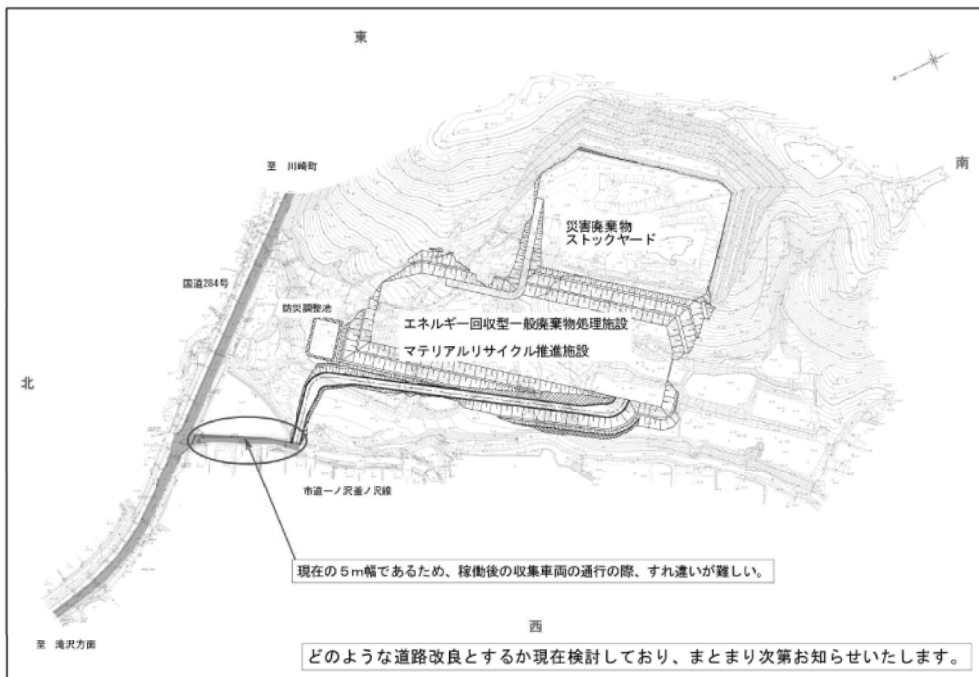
東

至 川崎町

南

災害廃棄物
ストックヤード

国道284号

防災調整池

エネルギー回収型一般廃棄物処理施設

マテリアルリサイクル推進施設

北

市道一ノ沢釜ノ尻線

現在の５m幅であるため、稼働後の収集車両の通行の際、すれ違いが難しい。

西

至 滝沢方面

どのような道路改良とするか現在検討しており、まとまり次第お知らせいたします。